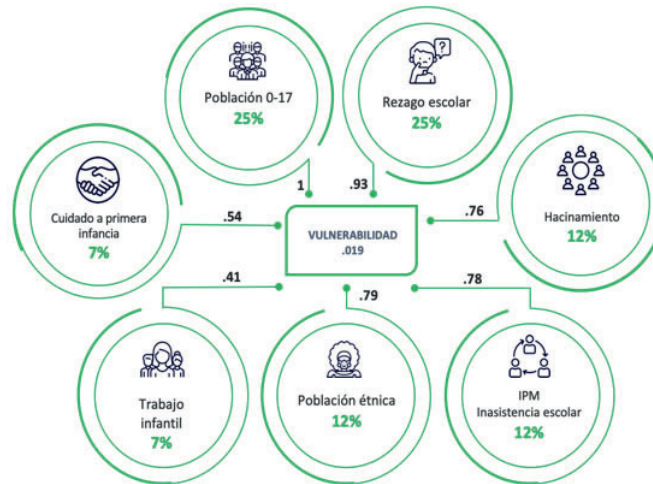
Población 0-17
25%

Rezago escolar
25%

1

.93

Cuidado a primera infancia
7%

.54

VULNERABILIDAD
.019

.76

Hacinamiento
12%

.41

.79

.78

Trabajo infantil
7%

Población étnica
12%

IPM
Inasistencia escolar
12%